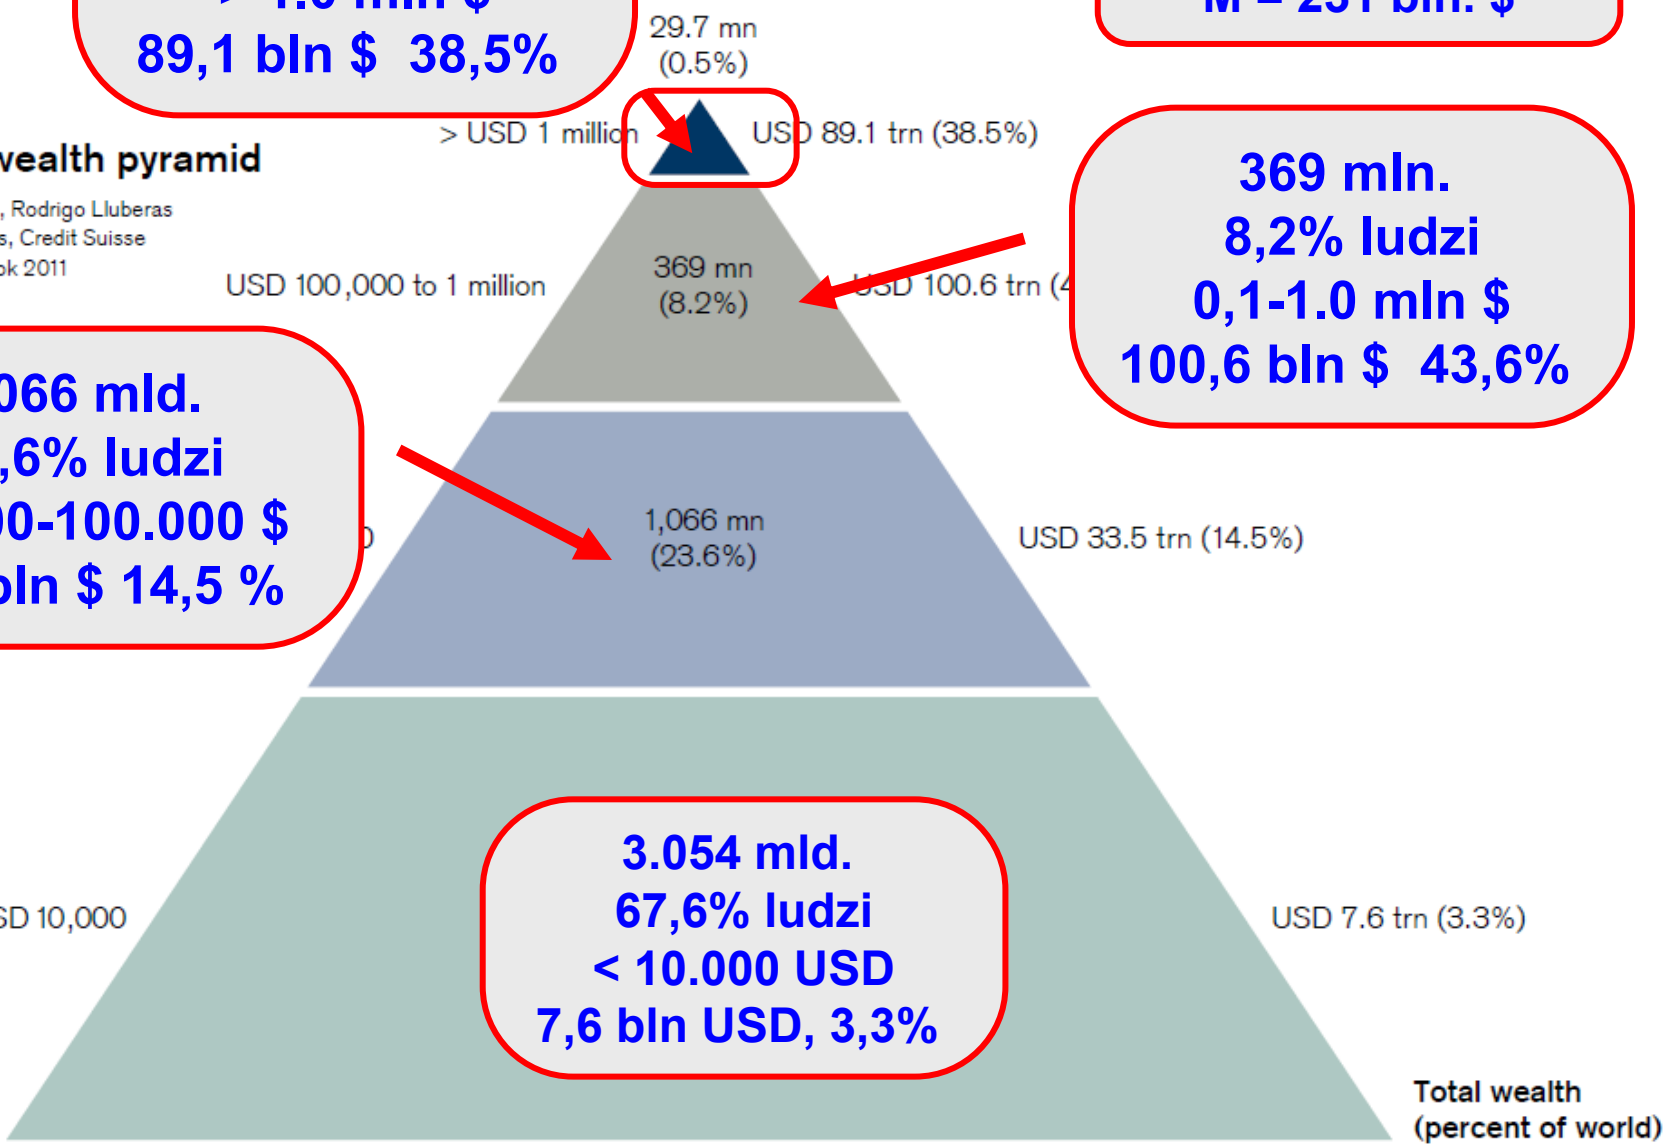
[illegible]
89,1 bln $ 38,5%

29.7 mn
(0.5%)

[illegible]

vealth pyramid
, Rodrigo Lluberas
s, Credit Suisse
ok 2011

> USD 1 million
USD 89.1 trn (38.5%)

369 mln.
8,2% ludzi
0,1-1.0 mln $
100,6 bln $ 43,6%

USD 100,000 to 1 million
369 mn
(8.2%)
USD 100.6 trn ([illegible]

066 mld.
,6% ludzi
00-100.000 $
bln $ 14,5 %

1,066 mn
(23.6%)
USD 33.5 trn (14.5%)

SD 10,000

3.054 mld.
67,6% ludzi
< 10.000 USD
7,6 bln USD, 3,3%

USD 7.6 trn (3.3%)

Total wealth
(percent of world)